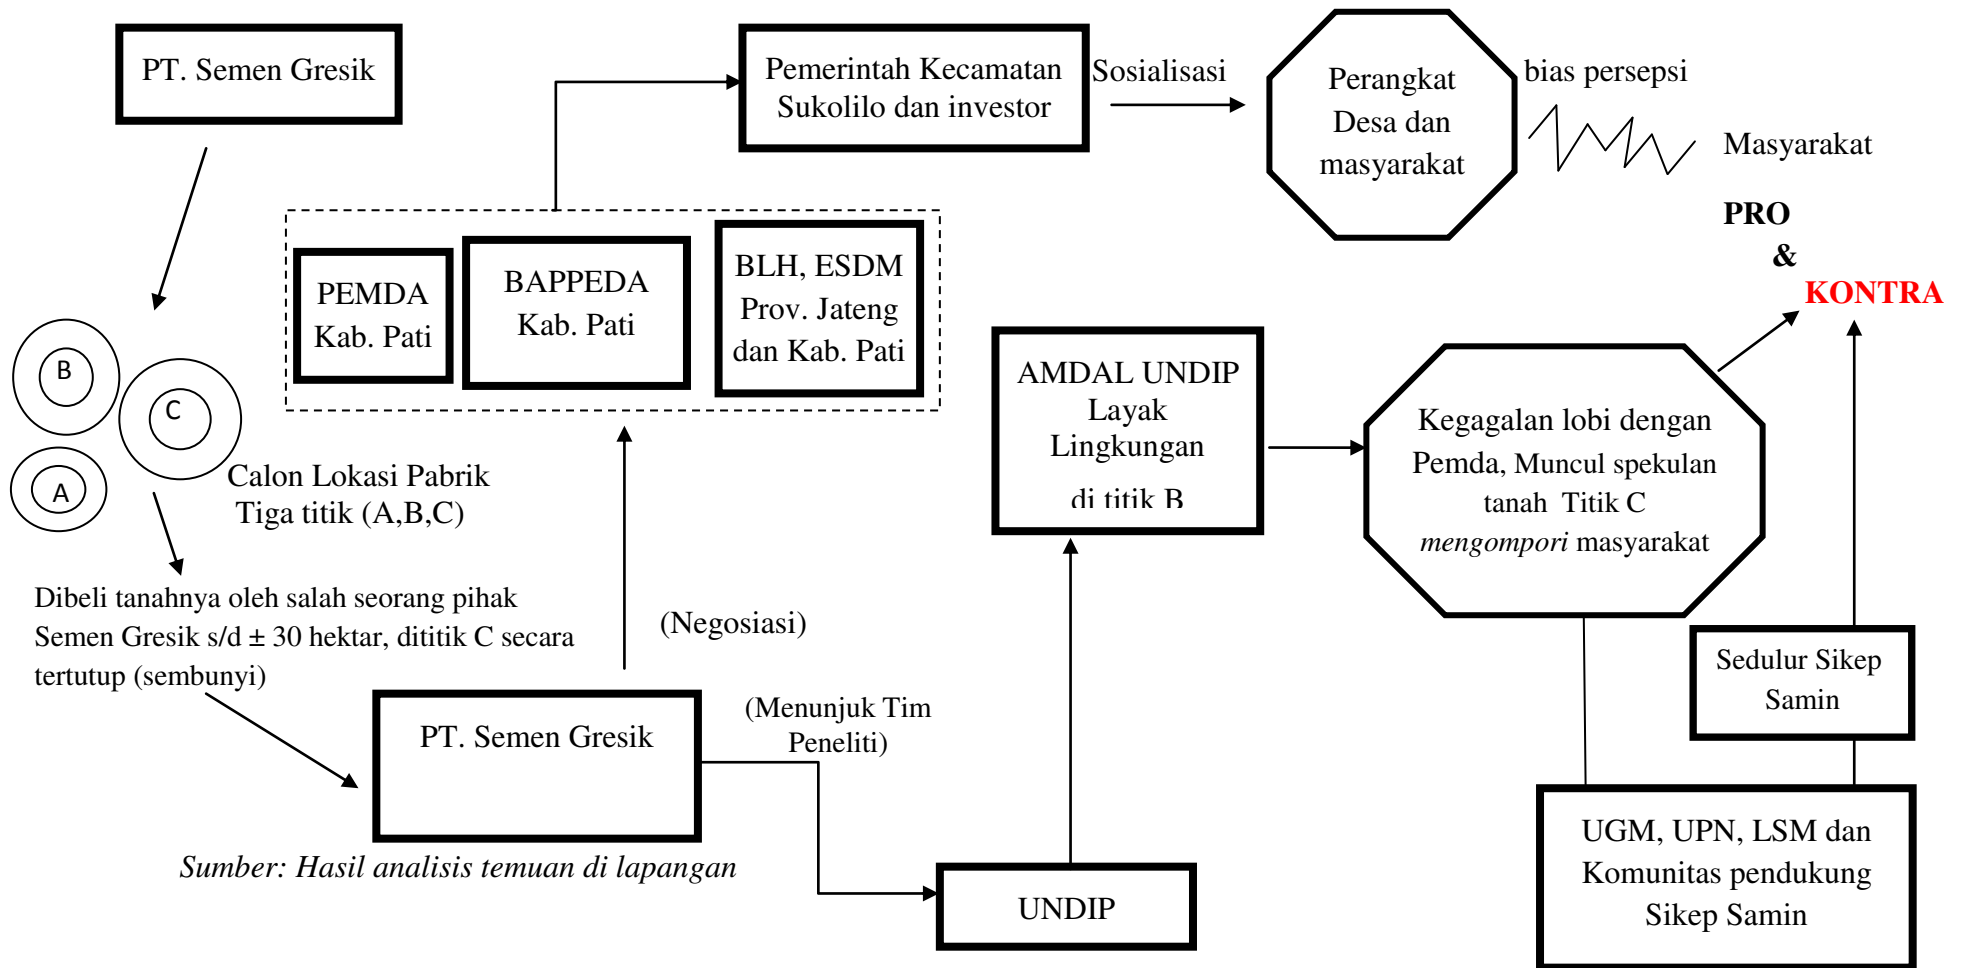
PT. Semen Gresik

Pemerintah Kecamatan Sukolilo dan investor

Sosialisasi

Perangkat Desa dan masyarakat

bias persepsi

Masyarakat

PRO & KONTRA

B

C

A

PEMDA Kab. Pati

BAPPEDA Kab. Pati

BLH, ESDM Prov. Jateng dan Kab. Pati

Calon Lokasi Pabrik Tiga titik (A,B,C)

AMDAL UNDIP Layak Lingkungan di titik B

Kegagalan lobi dengan Pemda, Muncul spekulan tanah Titik C *mengompori* masyarakat

Dibeli tanahnya oleh salah seorang pihak Semen Gresik s/d ± 30 hektar, dititik C secara tertutup (sembunyi)

(Negosiasi)

Sedulur Sikep Samin

PT. Semen Gresik

(Menunjuk Tim Peneliti)

*Sumber: Hasil analisis temuan di lapangan*

UNDIP

UGM, UPN, LSM dan Komunitas pendukung Sikep Samin